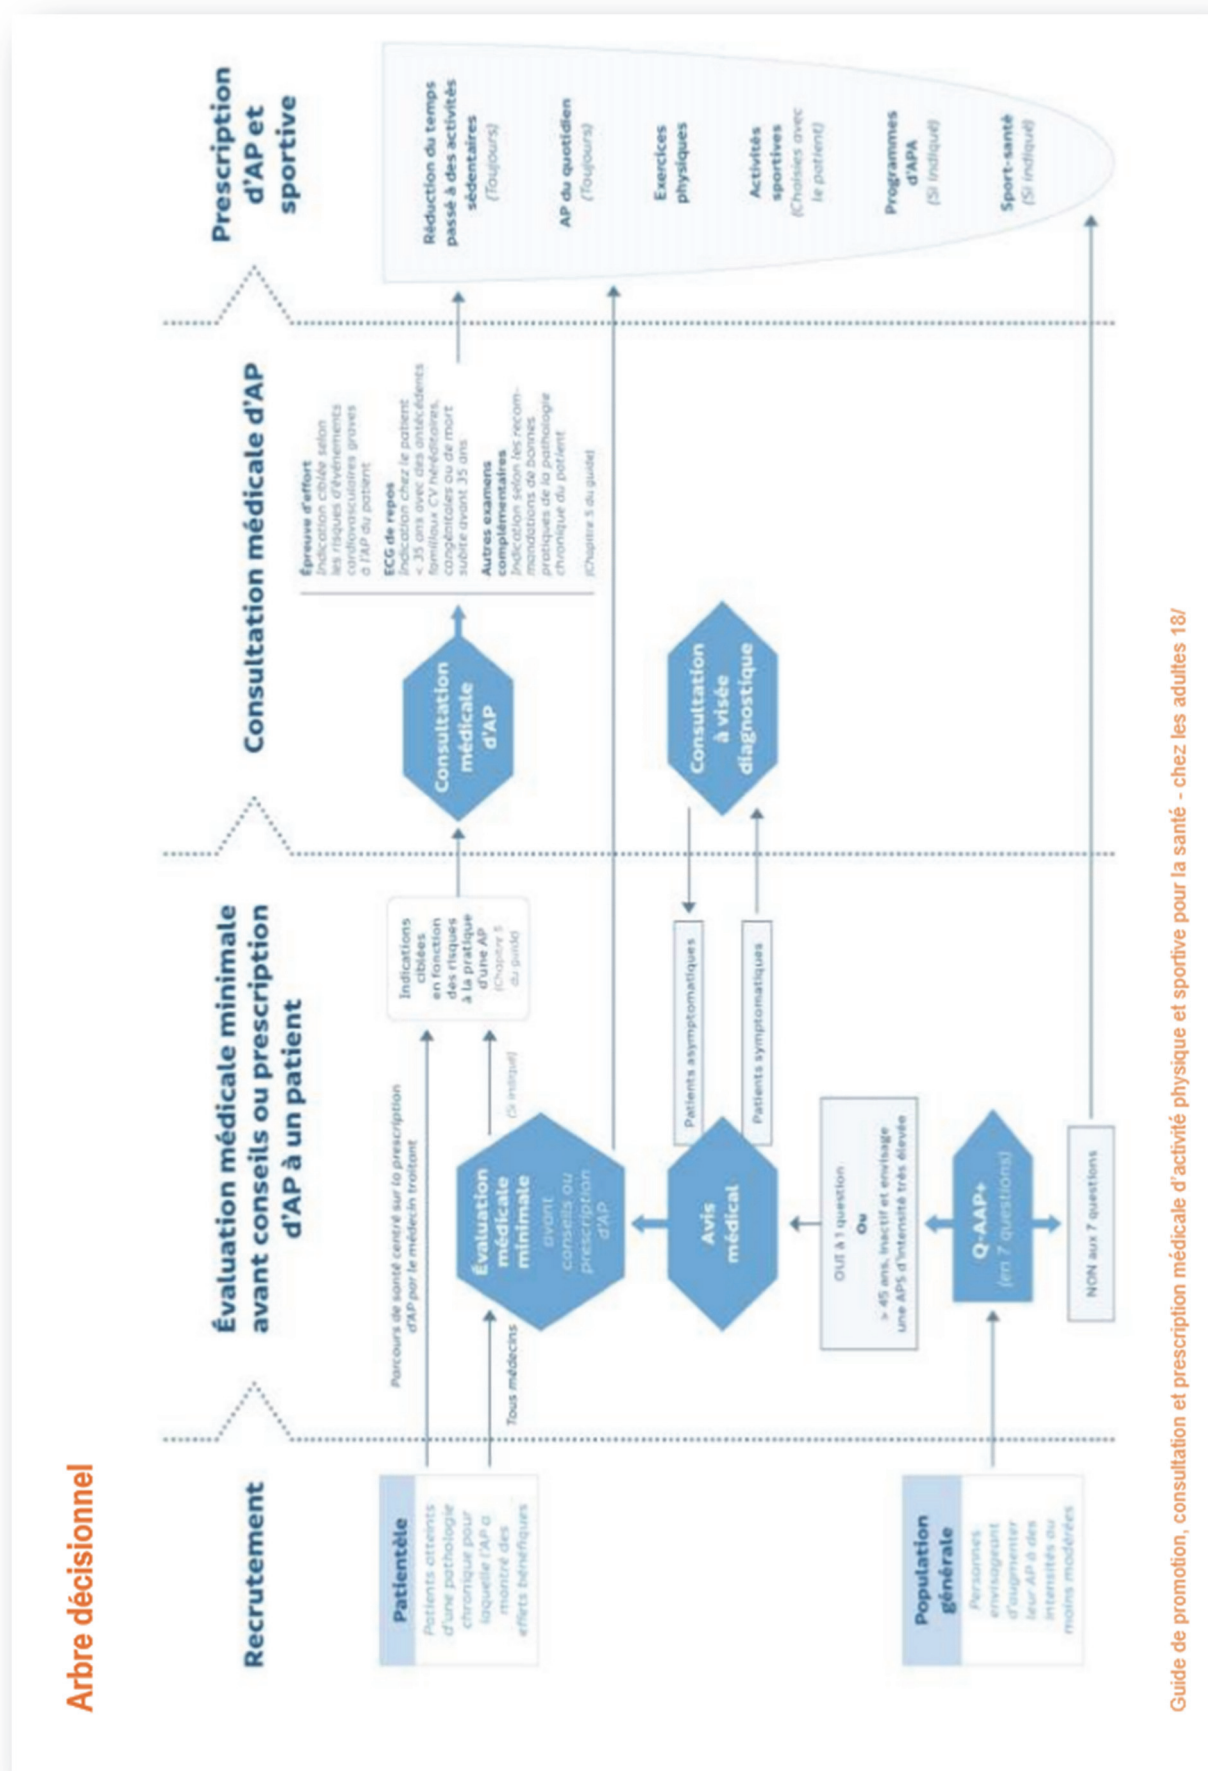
Arbre décisionnel

Recrutement

Évaluation médicale minimale avant conseils ou prescription d'AP à un patient

Consultation médicale d'AP

Prescription d'AP et sportive

Patientèle
Patients atteints d'une pathologie chronique pour laquelle l'AP a montré des effets bénéfiques

Population générale
Personnes envisageant d'augmenter leur AP à des intensités au moins modérées

Tous médecins

Parcours de santé centré sur la prescription d'AP par le médecin traitant

Évaluation médicale minimale avant conseils ou prescription d'AP

(Si indiqué)

Indications ciblées en fonction des risques à la pratique d'une AP (Chapitre 5 du guide)

Avis médical

Patients asymptomatiques

Patients symptomatiques

OUI à 1 question
Ou
> 45 ans, inactif et envisage une APS d'intensité très élevée

Q-AAP+ (en 7 questions)

NON aux 7 questions

Consultation médicale d'AP

Consultation à visée diagnostique

Épreuve d'effort
Indication ciblée selon les risques d'événements cardiovasculaires graves à l'AP du patient
ECG de repos
Indication chez le patient < 35 ans avec des antécédents familiaux CV héréditaires, congénitales ou de mort subite avant 35 ans
Autres examens complémentaires
Indication selon les recommandations de bonnes pratiques de la pathologie chronique du patient
(Chapitre 5 du guide)

Réduction du temps passé à des activités sédentaires (Toujours)

AP du quotidien (Toujours)

Exercices physiques

Activités sportives (Choisies avec le patient)

Programmes d'APA (Si indiqué)

Sport-santé (Si indiqué)

Guide de promotion, consultation et prescription médicale d'activité physique et sportive pour la santé - chez les adultes 18/